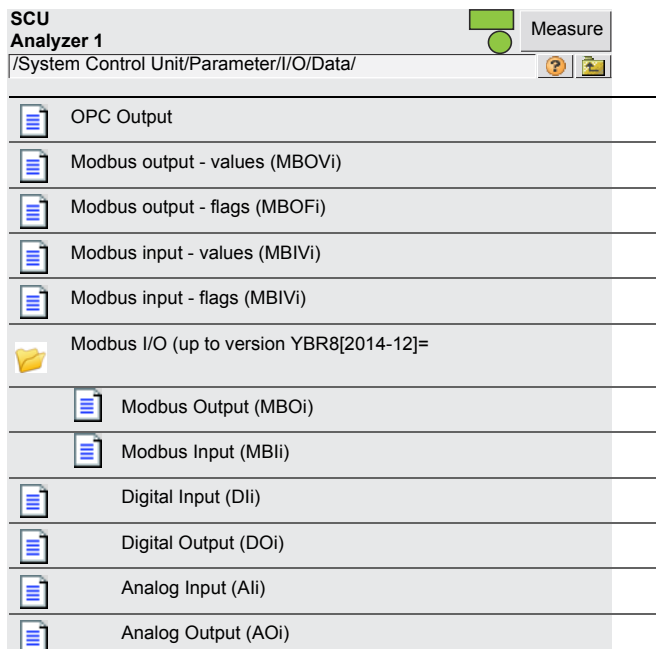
SCU
Analyzer 1

Measure

/System Control Unit/Parameter/I/O/Data/

OPC Output

Modbus output - values (MBOVi)

Modbus output - flags (MBOFi)

Modbus input - values (MBIVi)

Modbus input - flags (MBIVi)

Modbus I/O (up to version YBR8[2014-12]=

Modbus Output (MBOi)

Modbus Input (MBIi)

Digital Input (DIi)

Digital Output (DOi)

Analog Input (AIi)

Analog Output (AOi)